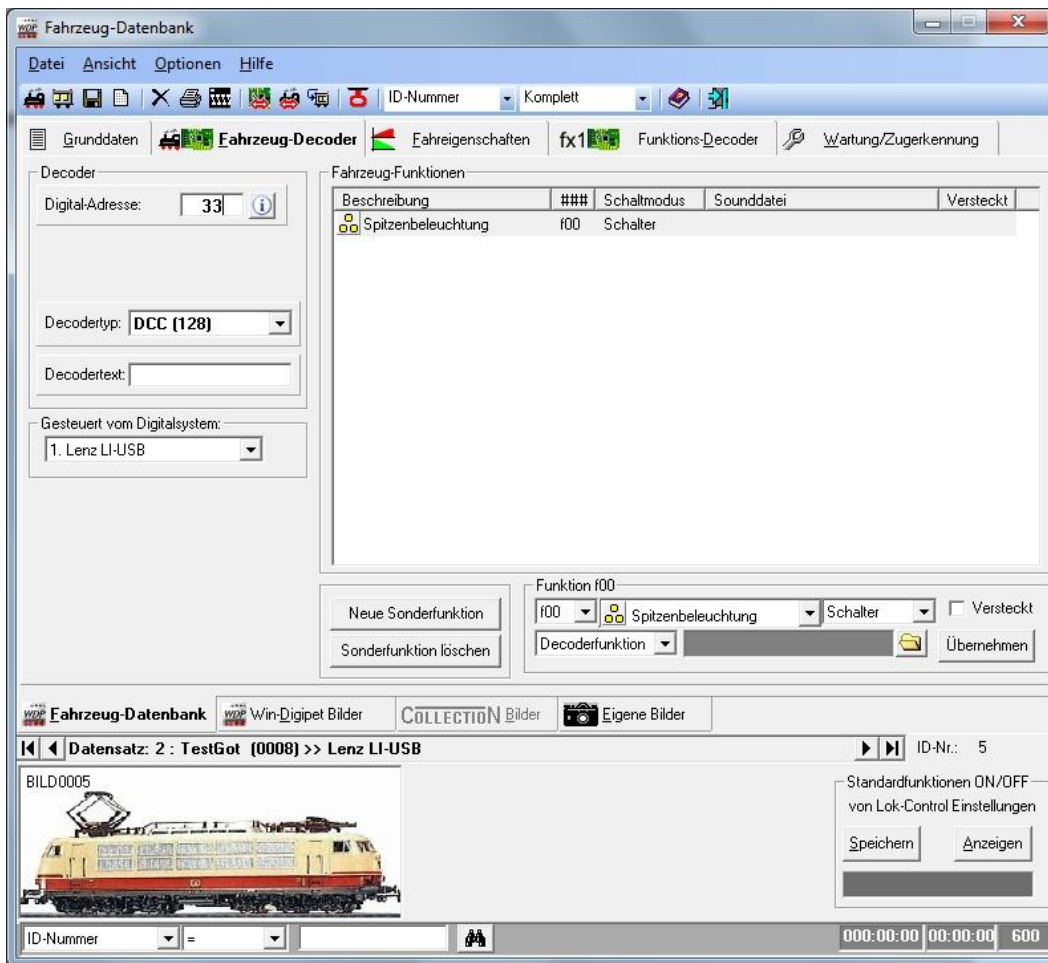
Fahrzeug-Datenbank

Datei Ansicht Optionen Hilfe

ID-Nummer Komplett

Grunddaten Fahrzeug-Decoder Fahreigenschaften fx1 Funktions-Decoder Wartung/Zugerkennung

Decoder
Digital-Adresse: 33

Decodertyp: DCC (128)

Decodertext:

Gesteuert vom Digitalsystem:
1. Lenz LI-USB

Fahrzeug-Funktionen

| Beschreibung | ### | Schaltmodus | Sounddatei | Versteckt |
|---|---|---|---|---|
| Spitzenbeleuchtung | f00 | Schalter | | |

Neue Sonderfunktion
Sonderfunktion löschen

Funktion f00
f00 Spitzenbeleuchtung Schalter Versteckt
Decoderfunktion Übernehmen

Fahrzeug-Datenbank Win-Digipet Bilder COLLECTION Bilder Eigene Bilder

Datensatz: 2 : TestGot (0008) >> Lenz LI-USB ID-Nr.: 5

BILD0005

Standardfunktionen ON/OFF
von Lok-Control Einstellungen
Speichern Anzeigen

ID-Nummer =

000:00:00 00:00:00 600